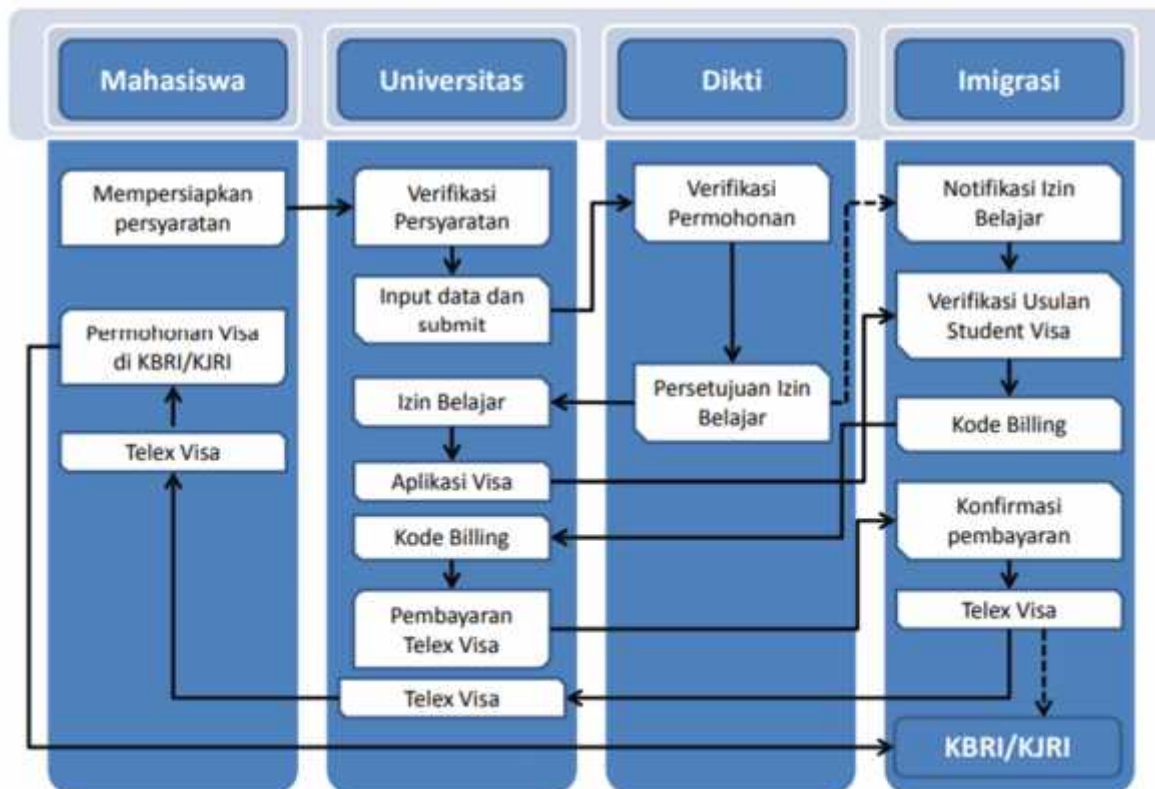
Mahasiswa

Mempersiapkan persyaratan

Permohonan Visa di KBRI/KJRI

Telex Visa

Universitas

Verifikasi Persyaratan

Input data dan submit

Izin Belajar

Aplikasi Visa

Kode Billing

Pembayaran Telex Visa

Telex Visa

Dikti

Verifikasi Permohonan

Persetujuan Izin Belajar

Imigrasi

Notifikasi Izin Belajar

Verifikasi Usulan Student Visa

Kode Billing

Konfirmasi pembayaran

Telex Visa

KBRI/KJRI